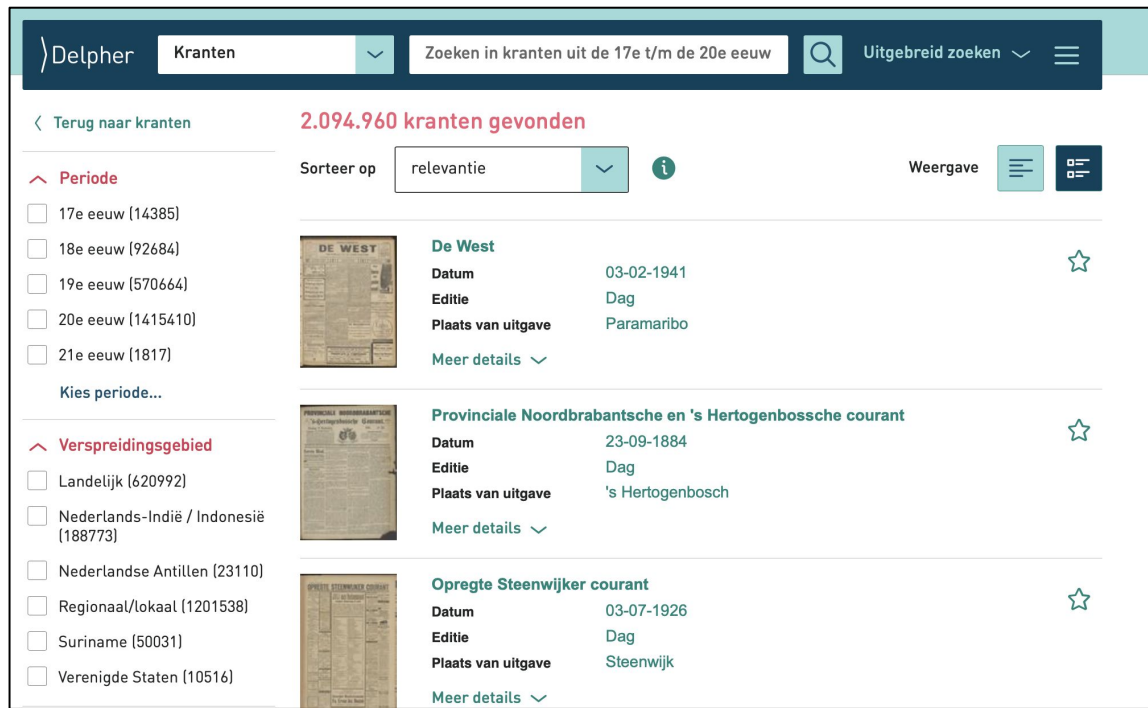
Delpher
Kranten
Zoeken in kranten uit de 17e t/m de 20e eeuw
Uitgebreid zoeken

Terug naar kranten

Periode
17e eeuw (14385)
18e eeuw (92684)
19e eeuw (570664)
20e eeuw (1415410)
21e eeuw (1817)
Kies periode...

Verspreidingsgebied
Landelijk (620992)
Nederlands-Indië / Indonesië (188773)
Nederlandse Antillen (23110)
Regionaal/lokaal (1201538)
Suriname (50031)
Verenigde Staten (10516)

2.094.960 kranten gevonden
Sorteer op
relevantie
Weergave

DE WEST
De West
Datum 03-02-1941
Editie Dag
Plaats van uitgave Paramaribo
Meer details

PROVINCIALE NOORDBRABANTSCHE
Provinciale Noordbrabantsche en 's Hertogenbossche courant
Datum 23-09-1884
Editie Dag
Plaats van uitgave 's Hertogenbosch
Meer details

OPREGTE STEENWIJKER COURANT
Opregte Steenwijker courant
Datum 03-07-1926
Editie Dag
Plaats van uitgave Steenwijk
Meer details